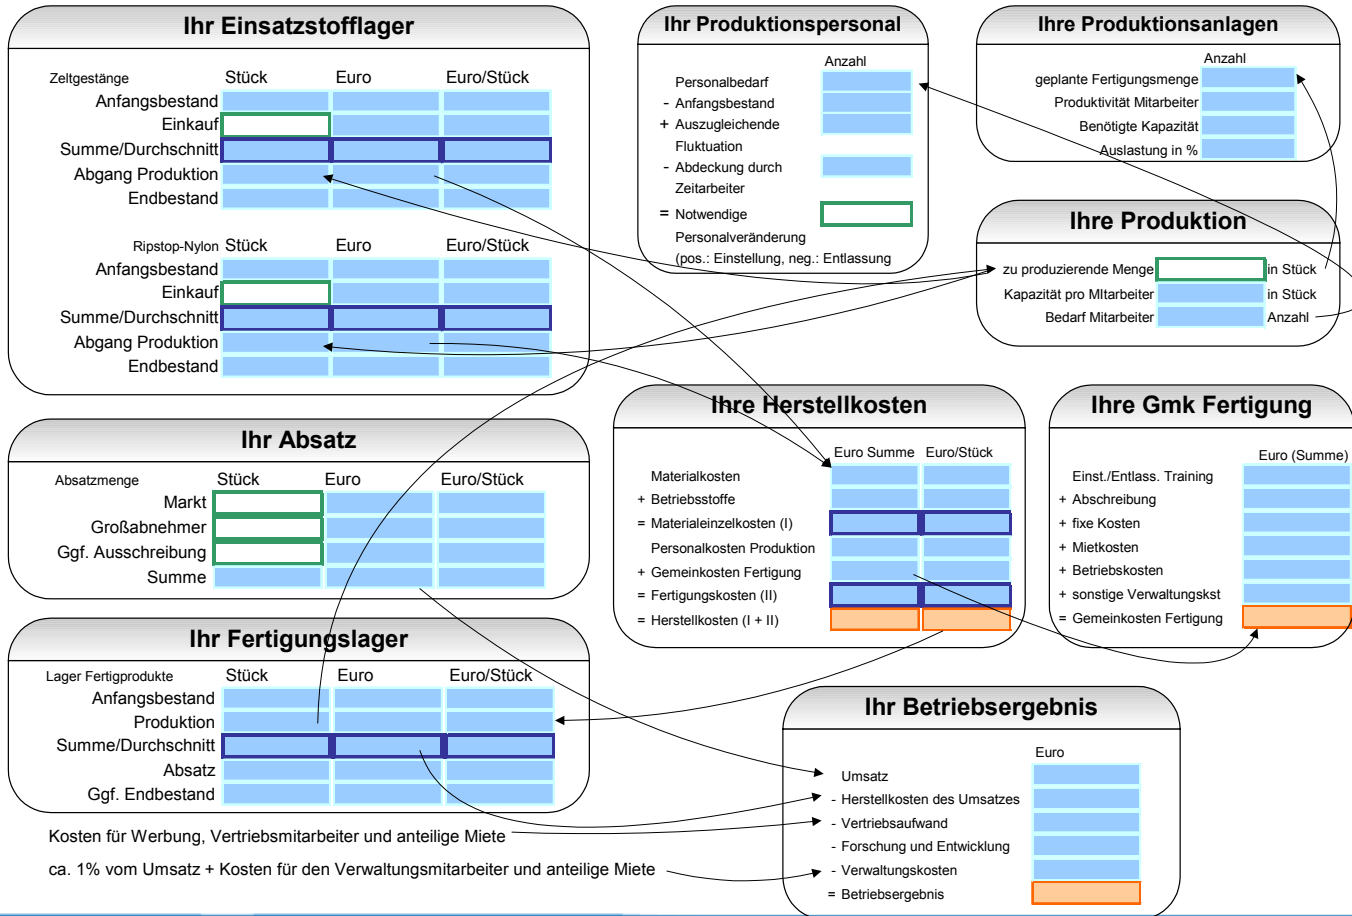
Ihr Einsatzstofflager

Zeltgestänge Stück Euro Euro/Stück
Anfangsbestand
Einkauf
Summe/Durchschnitt
Abgang Produktion
Endbestand

Ripstop-Nylon Stück Euro Euro/Stück
Anfangsbestand
Einkauf
Summe/Durchschnitt
Abgang Produktion
Endbestand

Ihr Produktionspersonal

Anzahl
Personalbedarf
- Anfangsbestand
+ Auszugleichende Fluktuation
- Abdeckung durch Zeitarbeiter
= Notwendige Personalveränderung
(pos.: Einstellung, neg.: Entlassung)

Ihre Produktionsanlagen

Anzahl
geplante Fertigungsmenge
Produktivität Mitarbeiter
Benötigte Kapazität
Auslastung in %

Ihre Produktion

zu produzierende Menge in Stück
Kapazität pro MItarbeiter in Stück
Bedarf Mitarbeiter Anzahl

Ihr Absatz

Absatzmenge Stück Euro Euro/Stück
Markt
Großabnehmer
Ggf. Ausschreibung
Summe

Ihre Herstellkosten

Euro Summe Euro/Stück
Materialkosten
+ Betriebsstoffe
= Materialeinzelkosten (I)
Personalkosten Produktion
+ Gemeinkosten Fertigung
= Fertigungskosten (II)
= Herstellkosten (I + II)

Ihre Gmk Fertigung

Euro (Summe)
Einst./Entlass. Training
+ Abschreibung
+ fixe Kosten
+ Mietkosten
+ Betriebskosten
+ sonstige Verwaltungskst
= Gemeinkosten Fertigung

Ihr Fertigungslager

Lager Fertigprodukte Stück Euro Euro/Stück
Anfangsbestand
Produktion
Summe/Durchschnitt
Absatz
Ggf. Endbestand

Ihr Betriebsergebnis

Euro
Umsatz
- Herstellkosten des Umsatzes
- Vertriebsaufwand
- Forschung und Entwicklung
- Verwaltungskosten
= Betriebsergebnis

Kosten für Werbung, Vertriebsmitarbeiter und anteilige Miete

ca. 1% vom Umsatz + Kosten für den Verwaltungsmitarbeiter und anteilige Miete